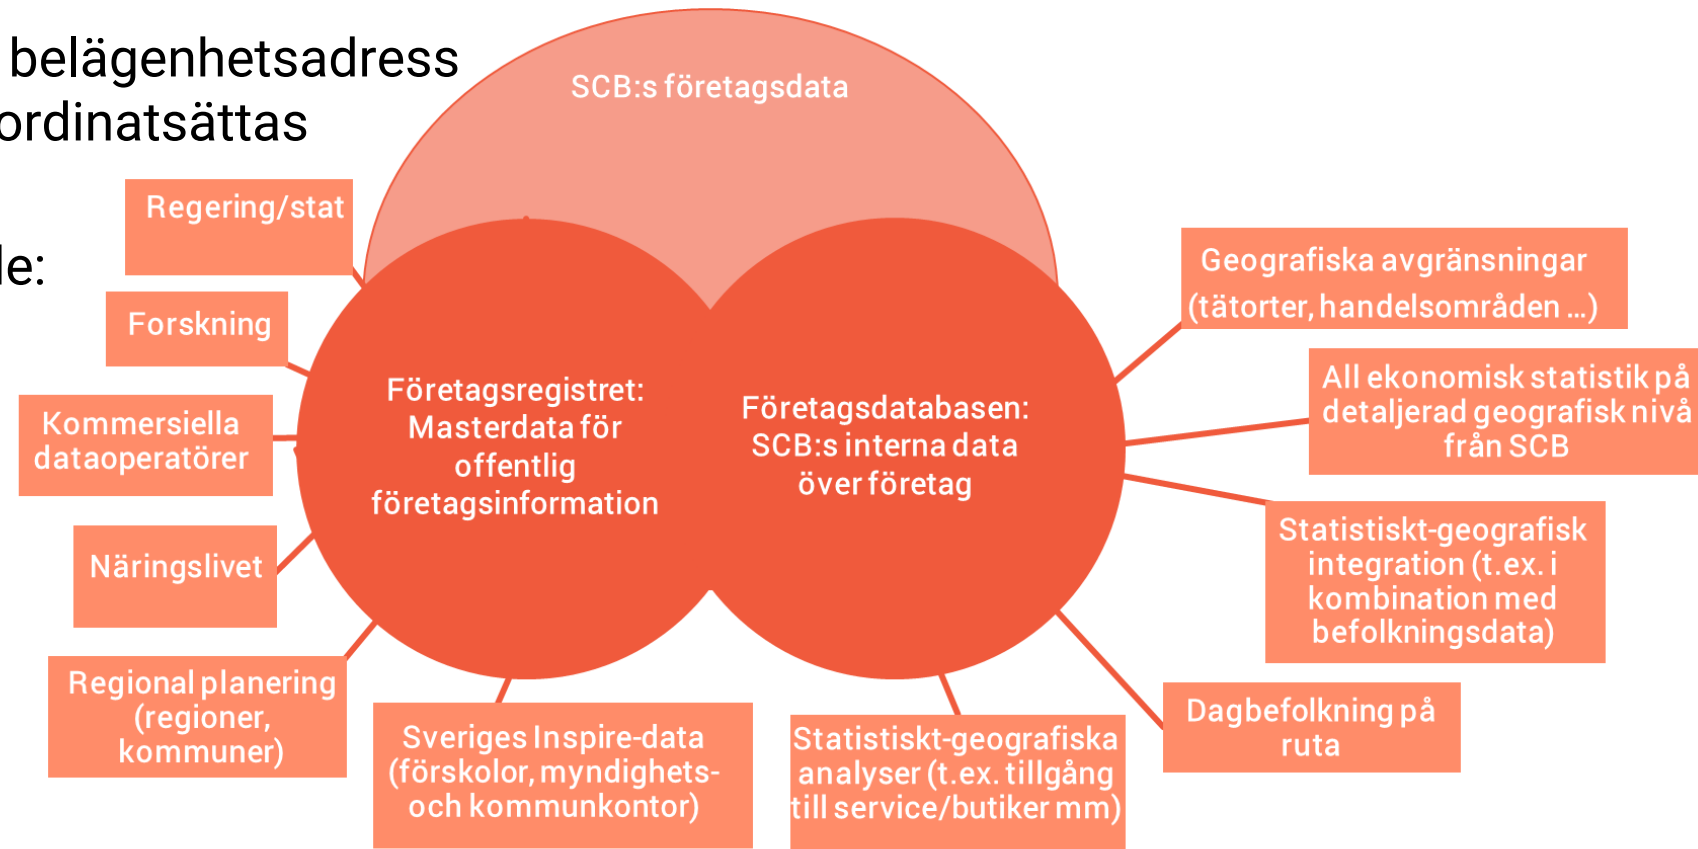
belägenhetsadress
ordinatsättas

le:

SCB:s företagsdata

Regering/stat

Forskning

Kommersiella dataoperatörer

Näringslivet

Regional planering (regioner, kommuner)

Företagsregistret: Masterdata för offentlig företagsinformation

Företagsdatabasen: SCB:s interna data över företag

Geografiska avgränsningar (tätorter, handelsområden …)

All ekonomisk statistik på detaljerad geografisk nivå från SCB

Statistiskt-geografisk integration (t.ex. i kombination med befolkningsdata)

Dagbefolkning på ruta

Sveriges Inspire-data (förskolor, myndighets- och kommunkontor)

Statistiskt-geografiska analyser (t.ex. tillgång till service/butiker mm)